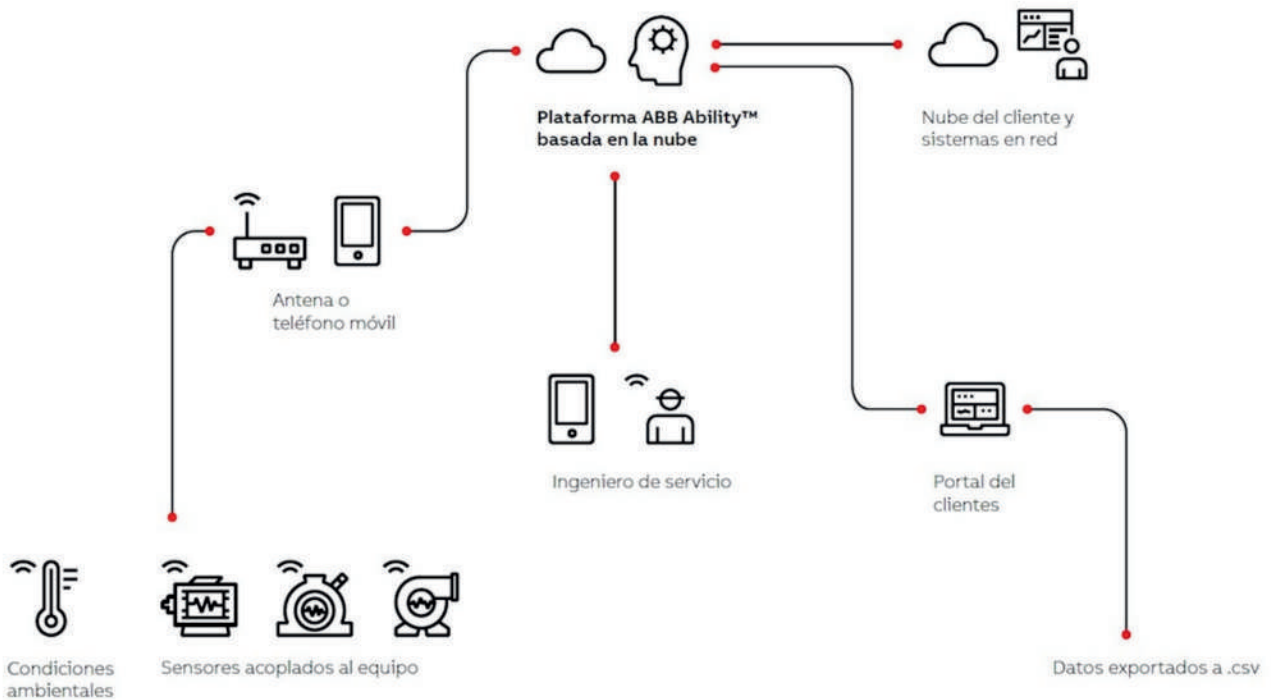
Plataforma ABB Ability™ basada en la nube

Nube del cliente y sistemas en red

Antena o teléfono móvil

Ingeniero de servicio

Portal del clientes

Condiciones ambientales

Sensores acoplados al equipo

Datos exportados a .csv